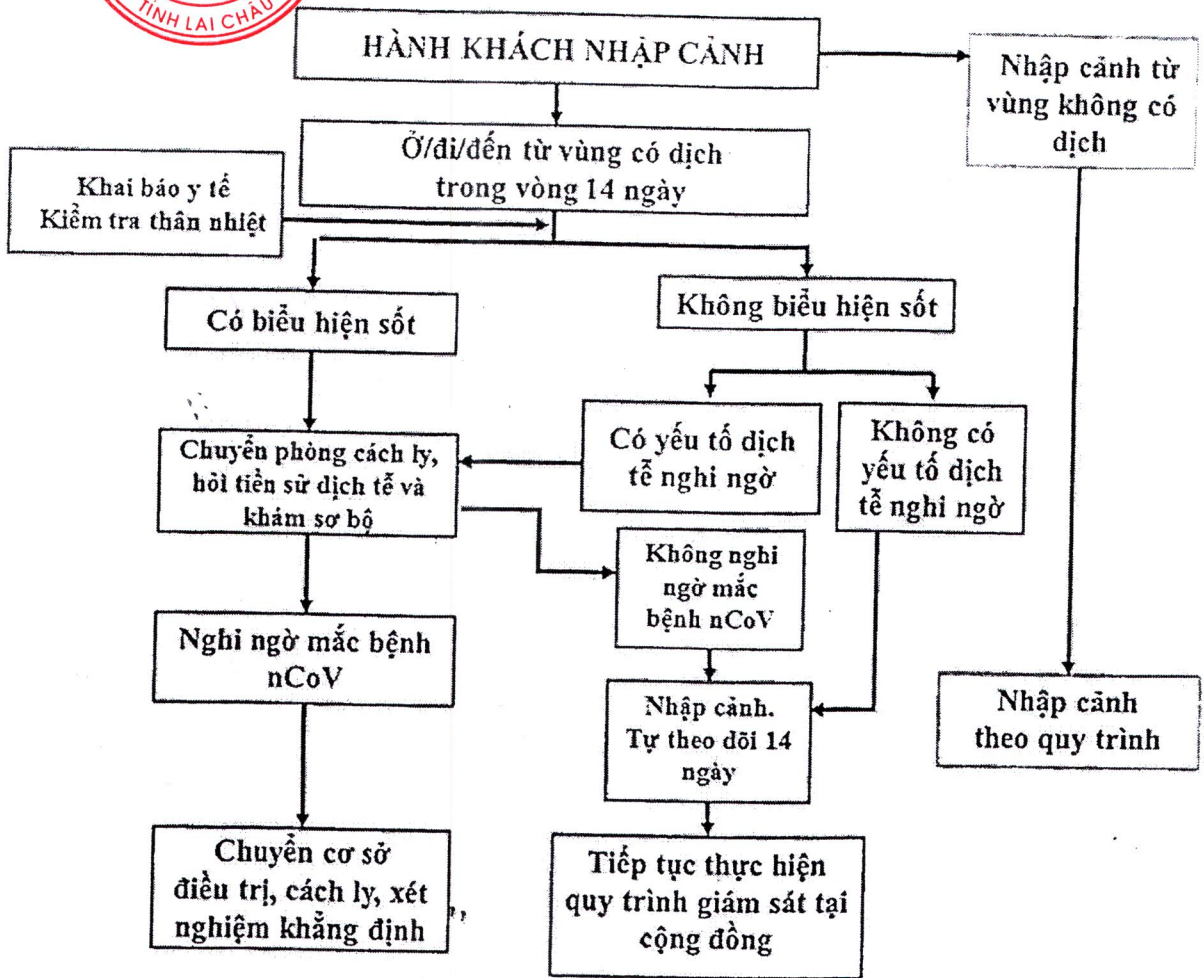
TỈNH LAI CHÂU

HÀNH KHÁCH NHẬP CẢNH

Nhập cảnh từ vùng không có dịch

Ở/đi/đến từ vùng có dịch trong vòng 14 ngày

Khai báo y tế
Kiểm tra thân nhiệt

Có biểu hiện sốt

Không biểu hiện sốt

Chuyển phòng cách ly, hỏi tiền sử dịch tễ và khám sơ bộ

Có yếu tố dịch tễ nghi ngờ

Không có yếu tố dịch tễ nghi ngờ

Không nghi ngờ mắc bệnh nCoV

Nghi ngờ mắc bệnh nCoV

Nhập cảnh. Tự theo dõi 14 ngày

Nhập cảnh theo quy trình

Chuyển cơ sở điều trị, cách ly, xét nghiệm khẳng định

Tiếp tục thực hiện quy trình giám sát tại cộng đồng